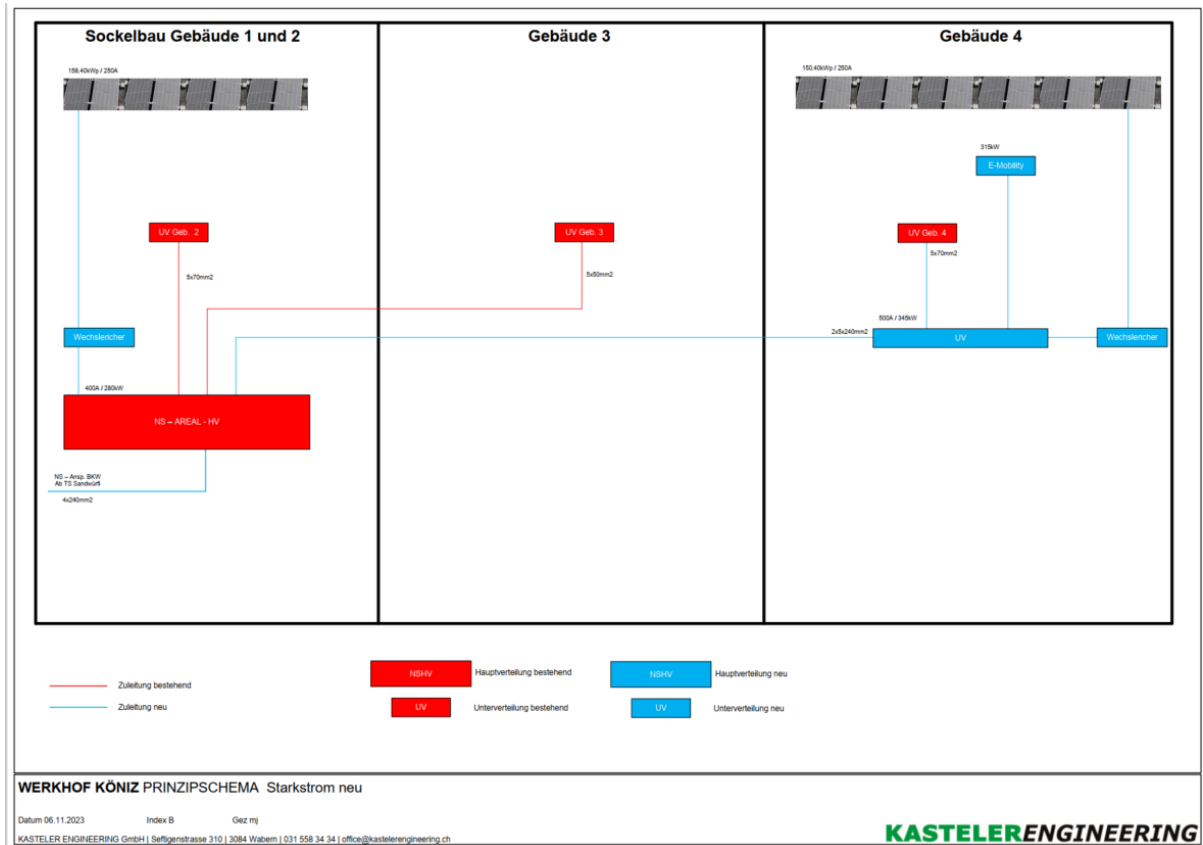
Sockelbau Gebäude 1 und 2

158,40kWp / 250A

UV Geb. 2

5x70mm2

Wechselrichter

400A / 280kW

NS – AREAL - HV

NS – Ansp. BKW
Ab TS Sandwürfi

4x240mm2

Gebäude 3

UV Geb. 3

5x50mm2

Gebäude 4

150,40kWp / 250A

315kW

E-Mobility

UV Geb. 4

5x70mm2

500A / 345kW

2x5x240mm2

UV

Wechselrichter

Zuleitung bestehend

Zuleitung neu

NSHV

Hauptverteilung bestehend

UV

Unterverteilung bestehend

NSHV

Hauptverteilung neu

UV

Unterverteilung neu

WERKHOF KÖNIZ PRINZIPSCHEMA Starkstrom neu

Datum 06.11.2023 Index B Gez mj

KASTELER ENGINEERING GmbH | Seftigenstrasse 310 | 3084 Wabern | 031 558 34 34 | office@kastelerengineering.ch

KASTELERENGINEERING